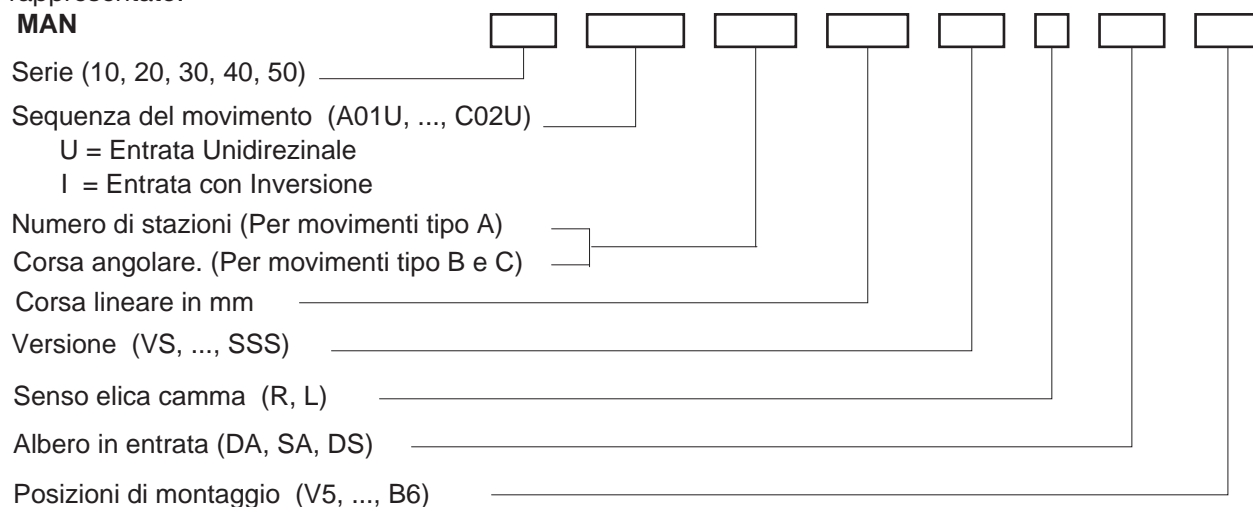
rappresentato:

MAN

Serie (10, 20, 30, 40, 50)

Sequenza del movimento (A01U, ..., C02U)
U = Entrata Unidirezinale
I = Entrata con Inversione

Numero di stazioni (Per movimenti tipo A)
Corsa angolare. (Per movimenti tipo B e C)

Corsa lineare in mm

Versione (VS, ..., SSS)

Senso elica camma (R, L)

Albero in entrata (DA, SA, DS)

Posizioni di montaggio (V5, ..., B6)